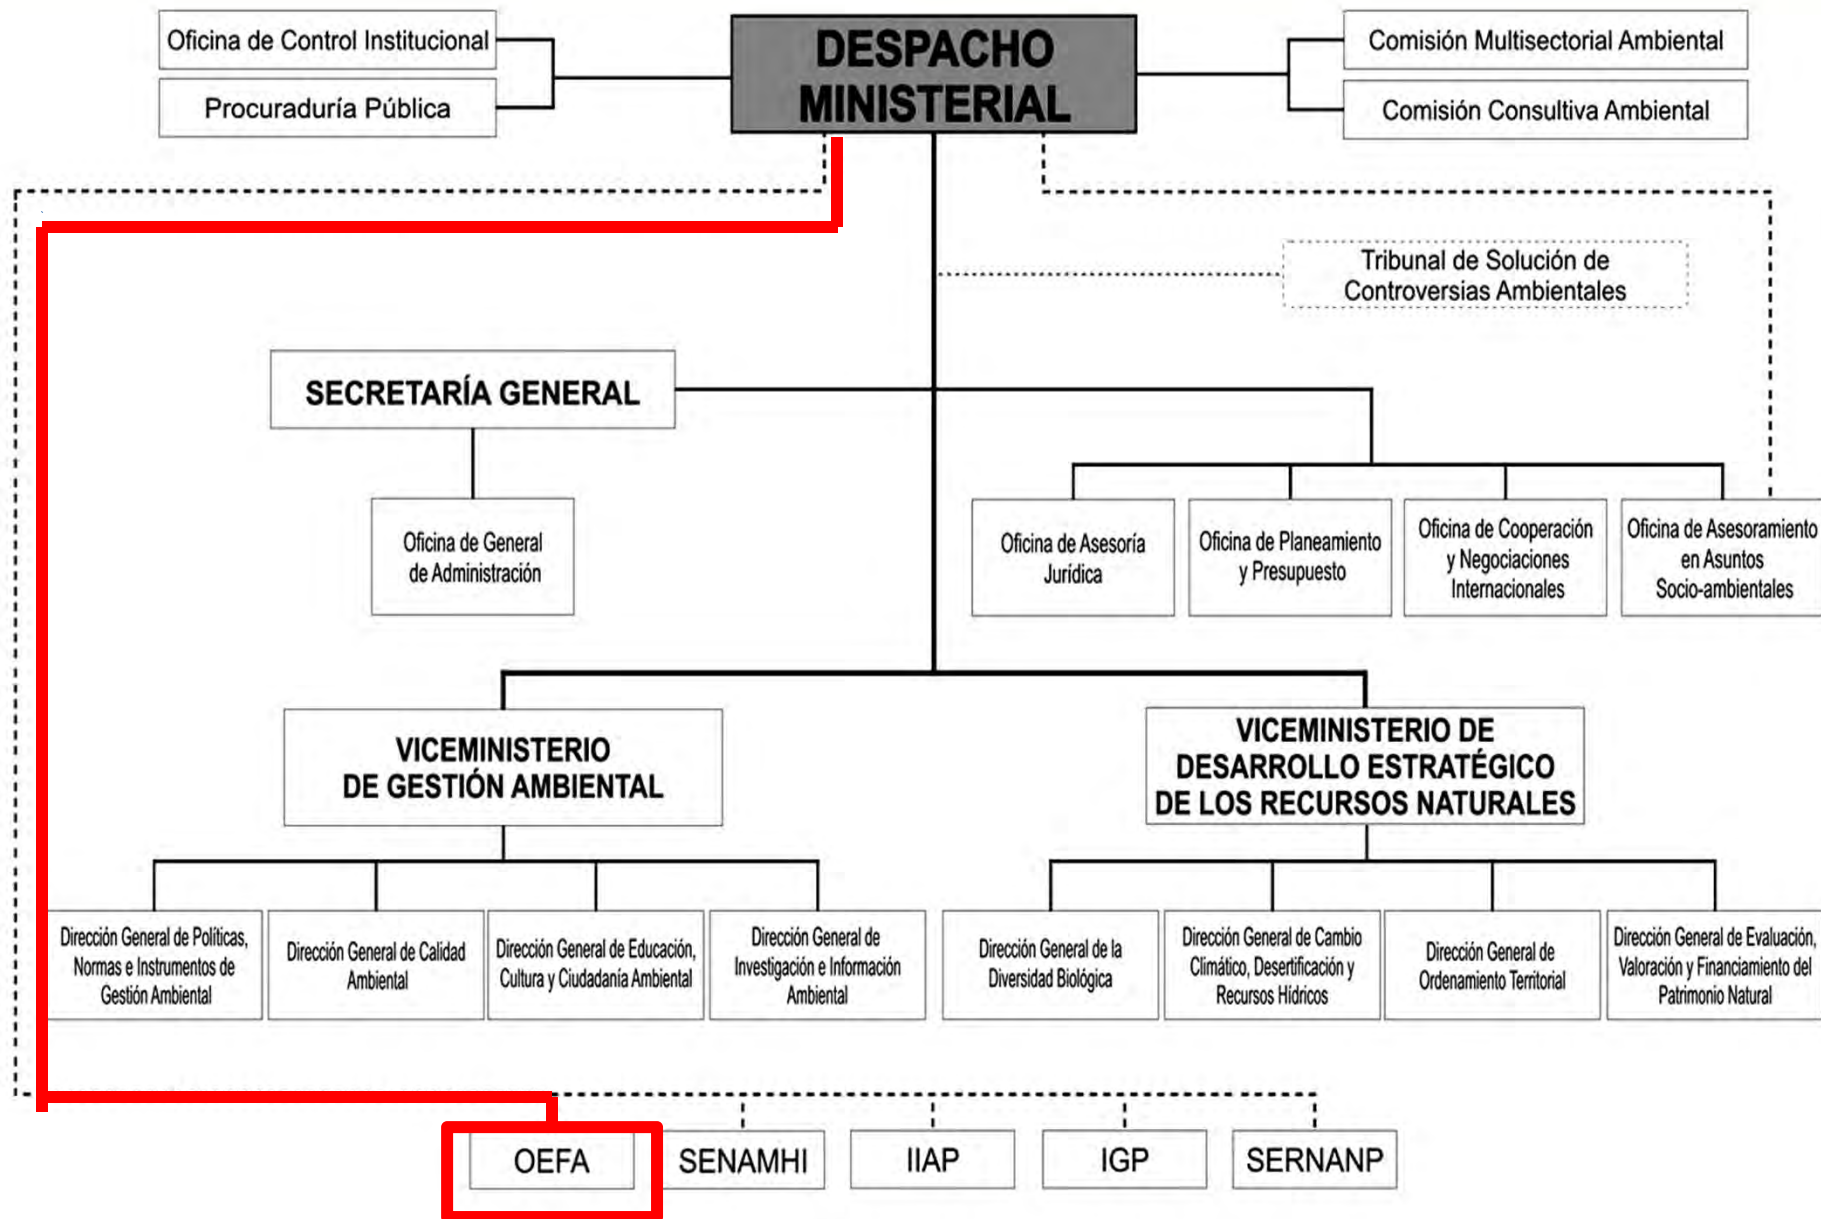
Oficina de Control Institucional

Procuraduría Pública

DESPACHO MINISTERIAL

Comisión Multisectorial Ambiental

Comisión Consultiva Ambiental

Tribunal de Solución de Controversias Ambientales

SECRETARÍA GENERAL

Oficina de General de Administración

Oficina de Asesoría Jurídica

Oficina de Planeamiento y Presupuesto

Oficina de Cooperación y Negociaciones Internacionales

Oficina de Asesoramiento en Asuntos Socio-ambientales

VICEMINISTERIO DE GESTIÓN AMBIENTAL

VICEMINISTERIO DE DESARROLLO ESTRATÉGICO DE LOS RECURSOS NATURALES

Dirección General de Políticas, Normas e Instrumentos de Gestión Ambiental

Dirección General de Calidad Ambiental

Dirección General de Educación, Cultura y Ciudadanía Ambiental

Dirección General de Investigación e Información Ambiental

Dirección General de la Diversidad Biológica

Dirección General de Cambio Climático, Desertificación y Recursos Hídricos

Dirección General de Ordenamiento Territorial

Dirección General de Evaluación, Valoración y Financiamiento del Patrimonio Natural

OEFA

SENAMHI

IIAP

IGP

SERNANP